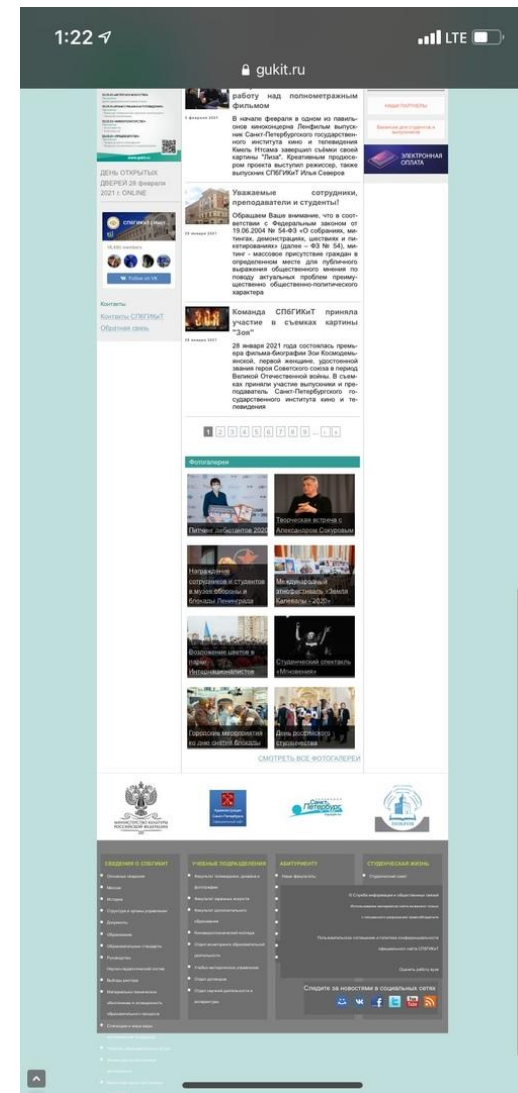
1:22

LTE

gukit.ru

ДЕНЬ ОТКРЫТЫХ ДВЕРЕЙ 28 февраля 2021 г. ONLINE

www.gukit.ru

работу над полнометражным фильмом

4 февраля 2021

В начале февраля в одном из павильонов киноконцерна Ленфильм выпускник Санкт-Петербургского государственного института кино и телевидения Кмель Итсама завершил съёмки своей картины "Лиза". Креативным продюсером проекта выступил режиссер, также выпускник СПбГИКиТ Илья Северов

Уважаемые сотрудники, преподаватели и студенты!

22 января 2021

Обращаем Ваше внимание, что в соответствии с Федеральным законом от 19.06.2004 № 54-ФЗ «О собраниях, митингах, демонстрациях, шествиях и пикетированиях» (далее – ФЗ № 54), митинг - массовое присутствие граждан в определенном месте для публичного выражения общественного мнения по поводу актуальных проблем преимущественно общественно-политического характера

Команда СПбГИКиТ приняла участие в съемках картины "Зоя"

22 января 2021

28 января 2021 года состоялась премьера фильма-биографии Зои Космодемьянской, первой женщины, удостоенной звания героя Советского союза в период Великой Отечественной войны. В съемках приняли участие выпускники и преподаватель Санкт-Петербургского государственного института кино и телевидения

СПбГИКиТ

Follow on VK

Контакты
Контакты СПбГИКиТ
Обратная связь

НАШИ ПАРТНЕРЫ

ЭЛЕКТРОННАЯ ОПЛАТА

1 2 3 4 5 6 7 8 9 ... »

Фотогалереи

Пятилетие Лифшицвиста 2020

Творческая встреча с Александром Сокуровым

Награждение сотрудников и студентов в музее обороны и блокады Ленинграда

Международный этнофестиваль «Земля Калевалы - 2020»

Возложение цветов в парке Интернационалистов

Студенческий спектакль «Мгновения»

Городские мероприятия ко дню снятия блокады

День российского студенчества

СМОТРЕТЬ ВСЕ ФОТОГАЛЕРЕИ

СВЕДЕНИЯ О СПБГИКИТ

УЧЕБНЫЕ ПОДРАЗДЕЛЕНИЯ

АБИТУРИЕНТУ

СТУДЕНЧЕСКАЯ ЖИЗНЬ

Следите за новостями в социальных сетях